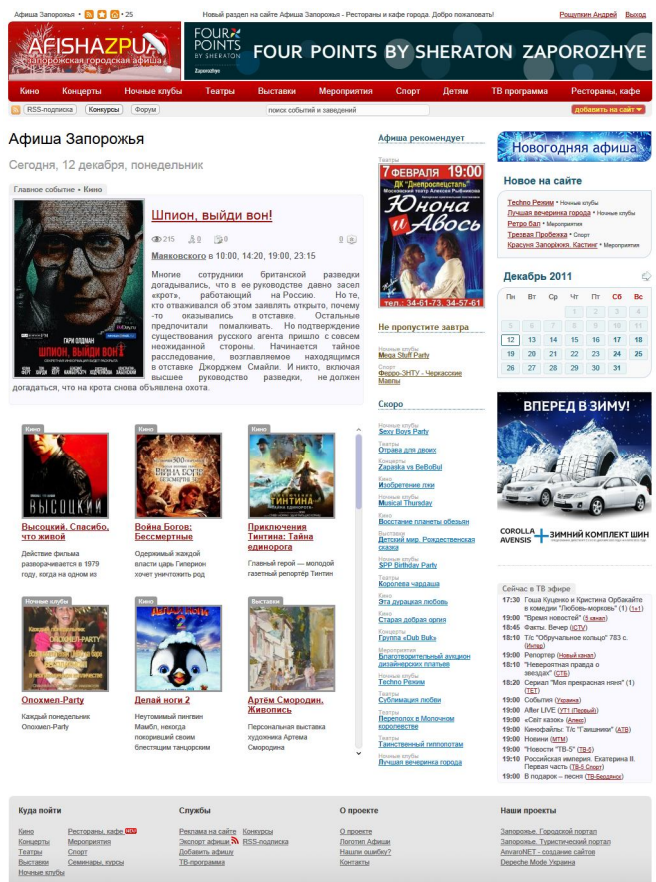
Афиша Запорожья · 25

Новый раздел на сайте Афиша Запорожья - Рестораны и кафе города. Доброо пожаловать!

Рощупкин Андрей Выход

AFISHAZP.UA
запорожская городская афиша

FOUR POINTS BY SHERATON
Zaporozhye

FOUR POINTS BY SHERATON ZAPOROZHYE

Кино Концерты Ночные клубы Театры Выставки Мероприятия Спорт Детям ТВ программа Рестораны, кафе

RSS-подписка Конкурсы Форум поиск событий и заведений добавить на сайт

Афиша Запорожья

Сегодня, 12 декабря, понедельник

Главное событие • Кино

Шпион, выйди вон!

215 0 0

Маяковского в 10:00, 14:20, 19:00, 23:15

Многие сотрудники британской разведки догадывались, что в ее руководстве давно засел «крот», работающий на Россию. Но те, кто отваживался об этом заявлять открыто, почему-то оказывались в отставке. Остальные предпочитали помалкивать. Но подтверждение существования русского агента пришло с совсем неожиданной стороны. Начинается тайное расследование, возглавляемое находящимся в отставке Джорджем Смайли. И никто, включая высшее руководство разведки, не должен догадаться, что на крота снова объявлена охота.

Кино
Высоцкий. Спасибо, что живой
Действие фильма разворачивается в 1979 году, когда на одном из

Кино
Война Богов: Бессмертные
Одержимый жаждой власти царь Гиперион хочет уничтожить род

Кино
Приключения Тинтина: Тайна единорога
Главный герой — молодой газетный репортёр Тинтин

Ночные клубы
Опохмел-Party
Каждый понедельник Опохмел-Party

Кино
Делай ноги 2
Неутомимый пингвин Мамбл, некогда покоривший своим блестящим танцорским

Выставки
Артём Смородин. Живопись
Персональная выставка художника Артема Смородина

Афиша рекомендует

Театры
7 ФЕВРАЛЯ 19:00
ДК «Днепроспецсталь»
Юнона и Авось
тел.: 34-61-73, 34-57-61

Не пропустите завтра

Ночные клубы
Mega Stuff Party
Спорт
Ферро-ЗНТУ - Черкасские Мавпы

Скоро

Ночные клубы
Sexy Boys Party
Театры
Отрава для жены
Ночные клубы
Zapaska vs BeBoBul
Кино
Изобретение лжи
Ночные клубы
Musical Thursday
Кино
Восстание планеты обезьян
Выставки
Детский мир. Рождественская сказка
Ночные клубы
SPP Birthday Party
Театры
Королева чардаша
Кино
Эта дурацкая любовь
Кино
Старая добрая оргия
Концерты
Группа «Dub Buk»
Мероприятия
Благотворительный аукцион дизайнерских платьев
Ночные клубы
Techno Режим
Театры
Сублимация любви
Театры
Переполох в Молочном королевстве
Театры
Таинственный гиппопотам
Ночные клубы
Лучшая вечеринка города

Новогодняя афиша

Новое на сайте
Techno Режим • Ночные клубы
Лучшая вечеринка города • Ночные клубы
Ретро Бал • Мероприятия
Трезвая Пробежка • Спорт
Красуня Запоріжжя. Кастинг • Мероприятия

Декабрь 2011

| Пн | Вт | Ср | Чт | Пт | Сб | Вс |
|---|---|---|---|---|---|---|
| | | | 1 | 2 | 3 | 4 |
| 5 | 6 | 7 | 8 | 9 | 10 | 11 |
| 12 | 13 | 14 | 15 | 16 | 17 | 18 |
| 19 | 20 | 21 | 22 | 23 | 24 | 25 |
| 26 | 27 | 28 | 29 | 30 | 31 | |

ВПЕРЕД В ЗИМУ!
COROLLA AVENSIS + ЗИМНИЙ КОМПЛЕКТ ШИН

Сейчас в ТВ эфире
17:30 Гоша Куценко и Кристина Орбакайте в комедии "Любовь-морковь" (1) (1+1)
19:00 "Время новостей" (5 канал)
18:45 Факты. Вечер (ICTV)
19:00 Т/с "Обручальное кольцо" 783 с. (Интер)
19:00 Репортер (Новый канал)
18:10 "Невероятная правда о звездах" (СТБ)
18:20 Сериал "Моя прекрасная няня" (1) (ТЕТ)
19:00 События (Украина)
19:00 After LIVE (УТ-1 (Первый))
19:00 «Світ казок» (Алекс)
19:00 Кинофайлы. Т/с "Гаишники" (АТВ)
19:00 Новини (МТМ)
19:00 "Новости "ТВ-5" (ТВ-5)
19:00 Российская империя. Екатерина II. Первая часть (ТВ-5 Спорт)
19:00 В подарок – песня (ТВ-Бердянск)

Куда пойти
Кино
Концерты
Театры
Выставки
Ночные клубы
Рестораны, кафе NEW
Мероприятия
Спорт
Семинары, курсы

Службы
Реклама на сайте
Экспорт афиши
Добавить афиши
ТВ-программа
Конкурсы
RSS-подписка

О проекте
О проекте
Логотип Афиши
Нашли ошибку?
Контакты

Наши проекты
Запорожье. Городской портал
Запорожье. Туристический портал
AnvaroNET - создание сайтов
Depeche Mode Украина